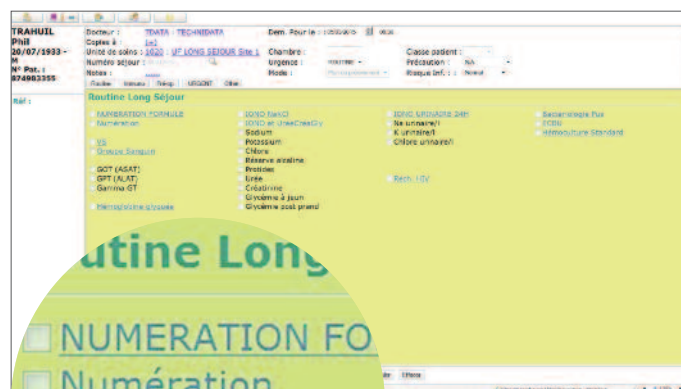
TRAHUIL
Phil
20/07/1933 -
M
N° Pat. :
874983355

Docteur : TDATA TECHNIDATA
Copies à : [+]
Unité de soins : 1020 UF LONG SEJOUR Site 1
Numéro séjour :
Notes :

Dem. Pour le : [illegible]

Chambre :
Urgence : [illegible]
Mode : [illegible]

Classe patient :
Précaution : NA
Risque Inf. : Normal

Routine Immuno Tiérap URGENT Other

Réf :

Routine Long Séjour

NUMERATION FORMULE
Numération
VS
Groupe Sanguin
GOT (ASAT)
GPT (ALAT)
Gamma GT
Hémoglobine glycosée

IONO Sanguin
IONO et Urée Creat Gly
Sodium
Potassium
Chlore
Réserve alcaline
Protides
Urée
Créatinine
Glycémie à jeun
Glycémie post prand

IONO URINAIRE 24H
Na urinaire/l
K urinaire/l
Chlore urinaire/l
Rech. / IV

Bactériologie Pus
ECBU
Hémoculture Standard

utine Long
NUMERATION FO
Numération

Effacer